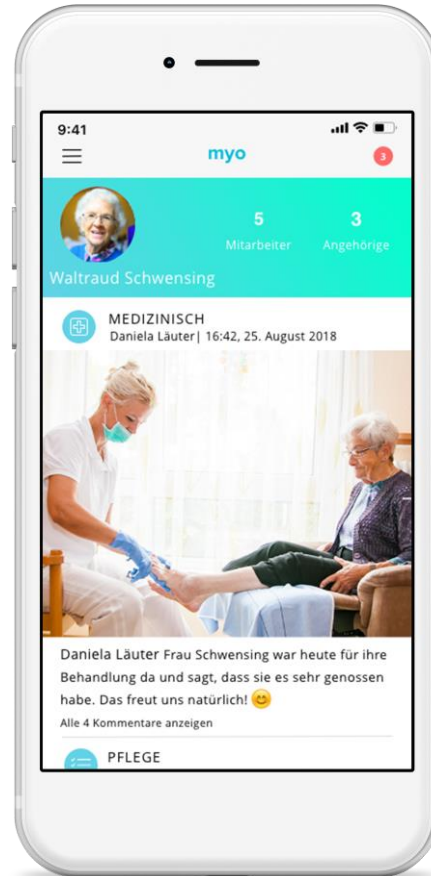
9:41

myo

3

5
Mitarbeiter

3
Angehörige

Waltraud Schwensing

MEDIZINISCH
Daniela Läuter| 16:42, 25. August 2018

Daniela Läuter Frau Schwensing war heute für ihre Behandlung da und sagt, dass sie es sehr genossen habe. Das freut uns natürlich! 😊

Alle 4 Kommentare anzeigen

PFLEGE